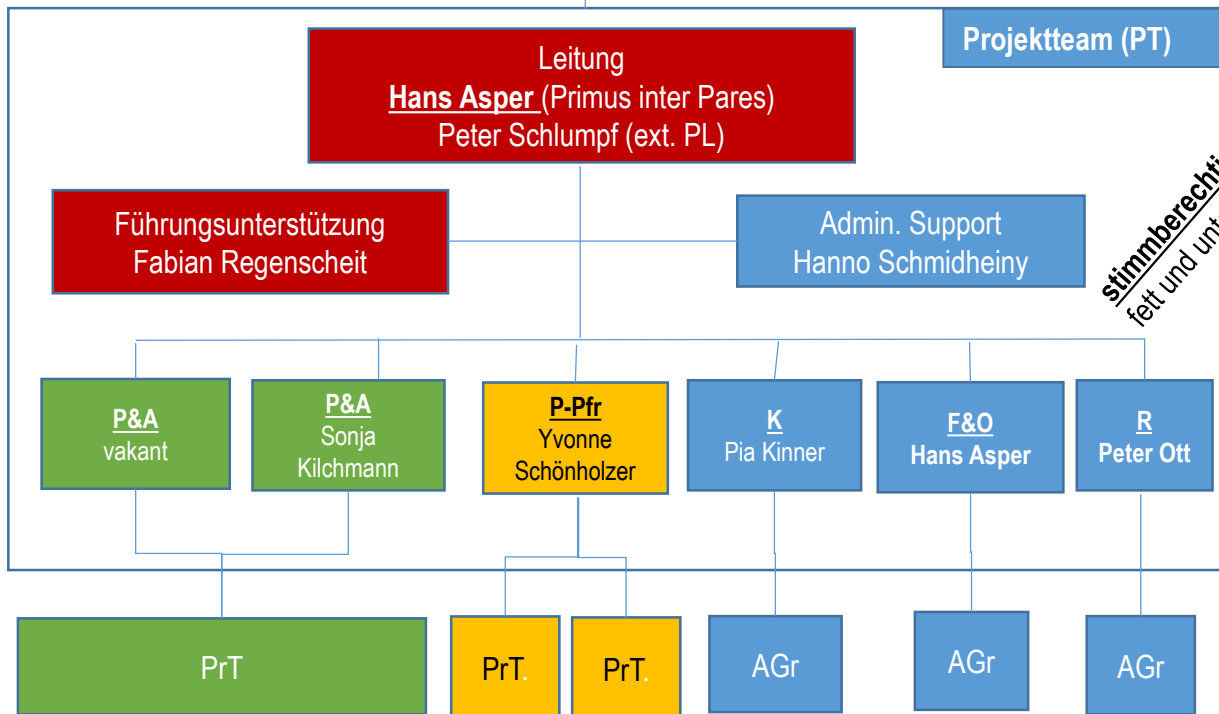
Projektteam (PT)

Leitung
Hans Asper (Primus inter Pares)
Peter Schlumpf (ext. PL)

Führungsunterstützung
Fabian Regenscheit

Admin. Support
Hanno Schmidheiny

stimmberecht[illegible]
fett und unt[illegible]

P&A
vakant

P&A
Sonja Kilchmann

P-Pfr
Yvonne Schönholzer

K
Pia Kinner

F&O
Hans Asper

R
Peter Ott

PrT

PrT.

PrT.

AGr

AGr

AGr